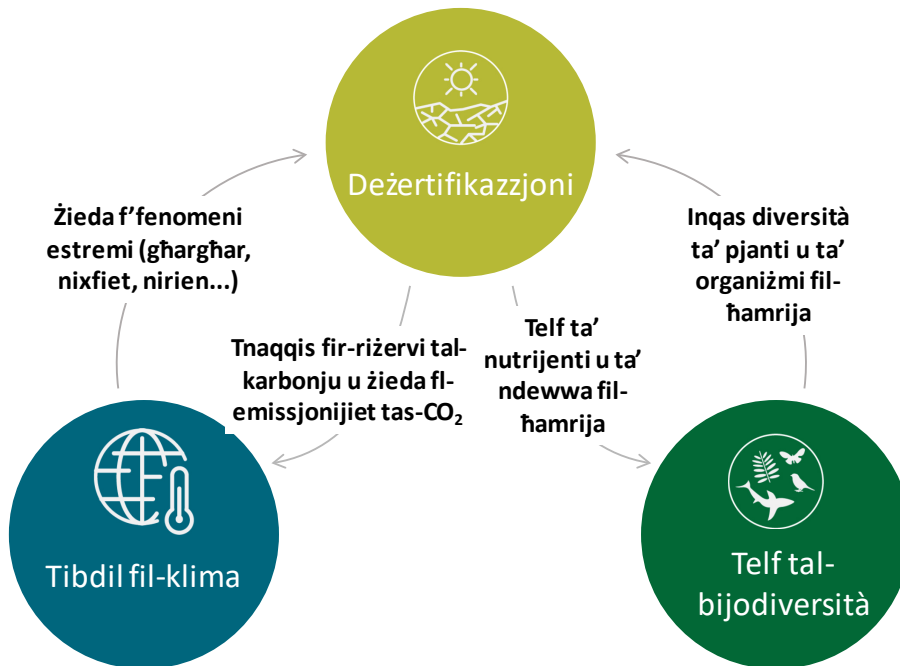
Deżertifikazzjoni

Żieda f'fenomeni estremi (għargħar, nixfiet, nirien...)

Inqas diversità ta' pjanti u ta' organiżmi fil-ħamrija

Tnaqqis fir-riżervi tal-karbonju u żieda fl-emissjonijiet tas-$CO_2$

Telf ta' nutrijenti u ta' ndewwa fil-ħamrija

Tibdil fil-klima

Telf tal-bijodiversità